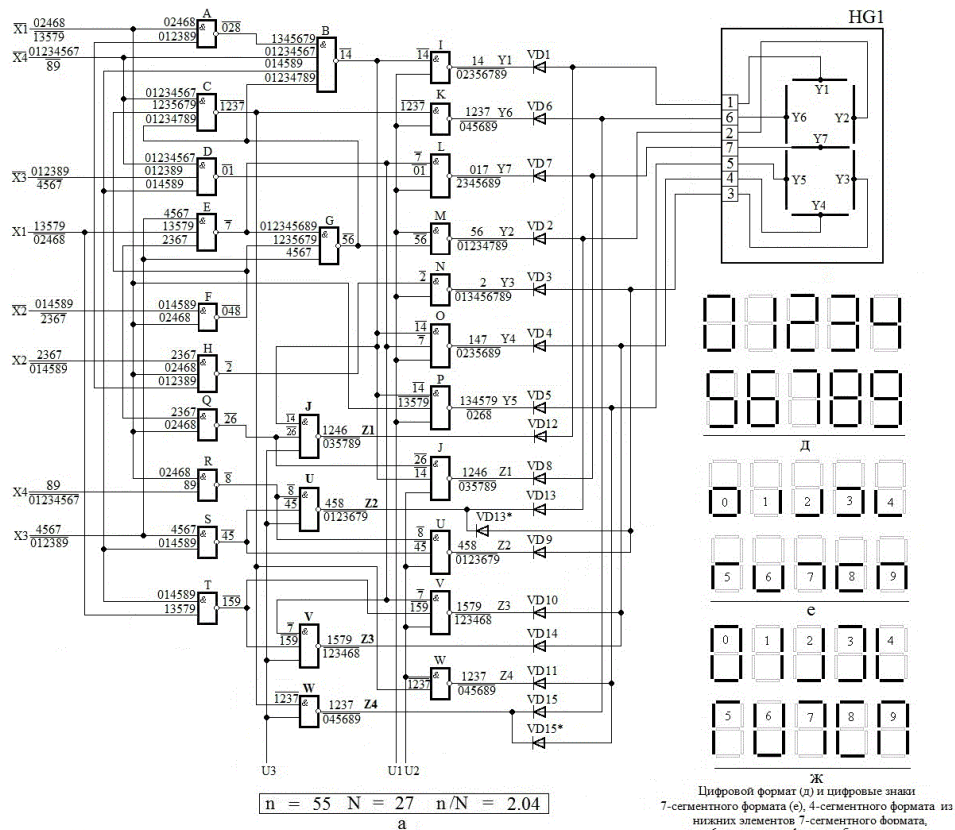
HG1

X1 02468 / 13579
X4 01234567 / 89
X3 012389 / 4567
X1 13579 / 02468
X2 014589 / 2367
X2 2367 / 014589
X4 89 / 01234567
X3 4567 / 012389

A 02468 012389 $\overline{028}$
B 1345679 012345679 014589 01234789 $\overline{14}$
C 01234567 1235679 01234789 $\overline{1237}$
D 01234567 012389 014589 $\overline{01}$
E 4567 13579 2367 $\overline{7}$
G 012345689 1235679 4567 $\overline{56}$
F 014589 02468 $\overline{048}$
H 2367 02468 012389 $\overline{2}$
Q 2367 02468 $\overline{26}$
R 02468 89 $\overline{8}$
S 4567 014589 $\overline{45}$
T 014589 13579 $\overline{159}$

I $\overline{14}$ 14 Y1 02356789 VD1
K $\overline{1237}$ 1237 Y6 045689 VD6
L $\overline{7}$ $\overline{01}$ 017 Y7 2345689 VD7
M $\overline{56}$ 56 Y2 01234789 VD2
N $\overline{2}$ 2 Y3 013456789 VD3
O $\overline{14}$ $\overline{7}$ 147 Y4 0235689 VD4
P $\overline{14}$ 13579 134579 Y5 0268 VD5
J $\overline{14}$ $\overline{26}$ 1246 Z1 035789 VD12
J $\overline{26}$ $\overline{14}$ 1246 Z1 035789 VD8
U $\overline{8}$ $\overline{45}$ 458 Z2 0123679 VD13 VD13*
U $\overline{8}$ $\overline{45}$ 458 Z2 0123679 VD9
V $\overline{7}$ $\overline{159}$ 1579 Z3 123468 VD10
V $\overline{7}$ $\overline{159}$ 1579 Z3 123468 VD14
W $\overline{1237}$ 1237 Z4 045689 VD11
W $\overline{1237}$ 1237 Z4 045689 VD15 VD15*

1 6 2 7 5 4 3
Y1 Y6 Y2 Y7 Y5 Y3 Y4

U3 U1 U2

n = 55 N = 27 n/N = 2.04

а

д

0 1 2 3 4
5 6 7 8 9
е

0 1 2 3 4
5 6 7 8 9
ж

Цифровой формат (д) и цифровые знаки 7-сегментного формата (е), 4-сегментного формата из нижних элементов 7-сегментного формата,